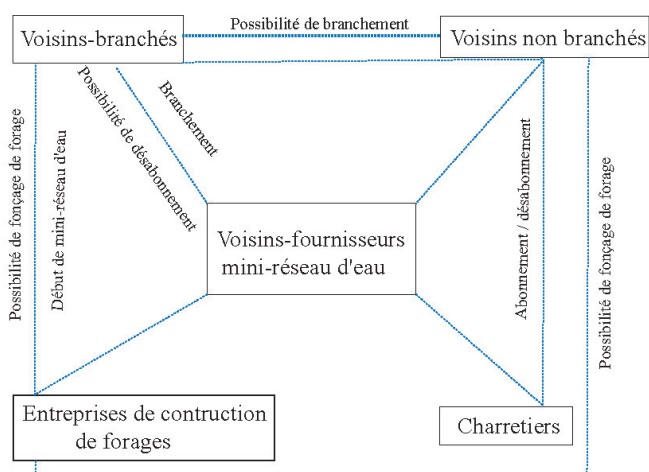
Voisins-branchés

Possibilité de branchement

Voisins non branchés

Possibilité de fonçage de forage

Début de mini-réseau d'eau

Possibilité de désabonnement

Branchement

Abonnement / désabonnement

Possibilité de fonçage de forage

Voisins-fournisseurs mini-réseau d'eau

Entreprises de contruction de forages

Charretiers